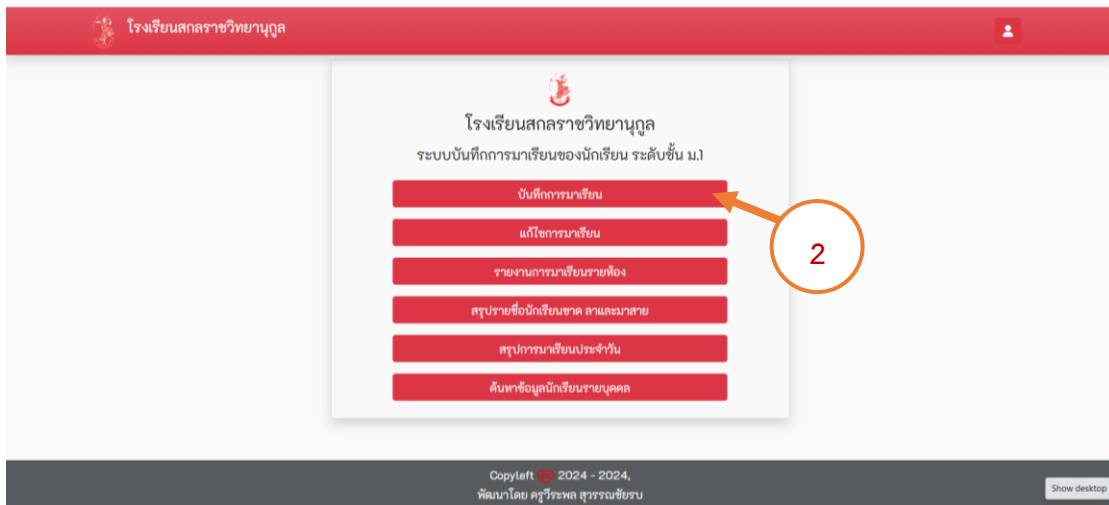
โรงเรียนสกลราชวิทยานุกูล

โรงเรียนสกลราชวิทยานุกูล

ระบบบันทึกการมาเรียนของนักเรียน ระดับชั้น ม.1

บันทึกการมาเรียน

แก้ไขการมาเรียน

รายงานการมาเรียนรายห้อง

สรุปรายชื่อนักเรียนขาด ลาและมาสาย

สรุปการมาเรียนประจำวัน

ค้นหาข้อมูลนักเรียนรายบุคคล

2

Copyleft 2024 - 2024,

พัฒนาโดย ครูวีระพล สุวรรณชัยรบ

Show desktop